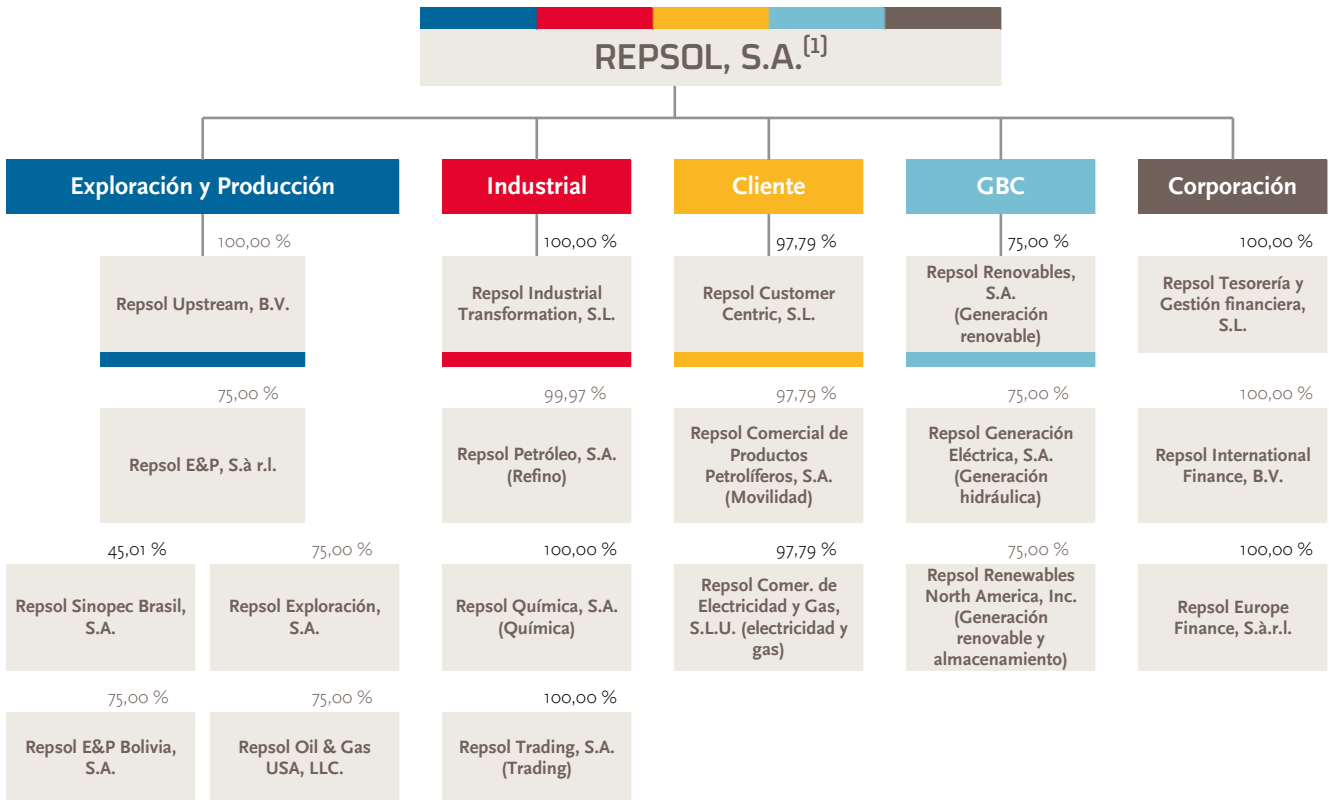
REPSOL, S.A.$^{(1)}$

Exploración y Producción

100,00 %

Repsol Upstream, B.V.

75,00 %

Repsol E&P, S.à r.l.

45,01 %

Repsol Sinopec Brasil, S.A.

75,00 %

Repsol Exploración, S.A.

75,00 %

Repsol E&P Bolivia, S.A.

75,00 %

Repsol Oil & Gas USA, LLC.

Industrial

100,00 %

Repsol Industrial Transformation, S.L.

99,97 %

Repsol Petróleo, S.A. (Refino)

100,00 %

Repsol Química, S.A. (Química)

100,00 %

Repsol Trading, S.A. (Trading)

Cliente

97,79 %

Repsol Customer Centric, S.L.

97,79 %

Repsol Comercial de Productos Petrolíferos, S.A. (Movilidad)

97,79 %

Repsol Comer. de Electricidad y Gas, S.L.U. (electricidad y gas)

GBC

75,00 %

Repsol Renovables, S.A. (Generación renovable)

75,00 %

Repsol Generación Eléctrica, S.A. (Generación hidráulica)

75,00 %

Repsol Renewables North America, Inc. (Generación renovable y almacenamiento)

Corporación

100,00 %

Repsol Tesorería y Gestión financiera, S.L.

100,00 %

Repsol International Finance, B.V.

100,00 %

Repsol Europe Finance, S.à.r.l.